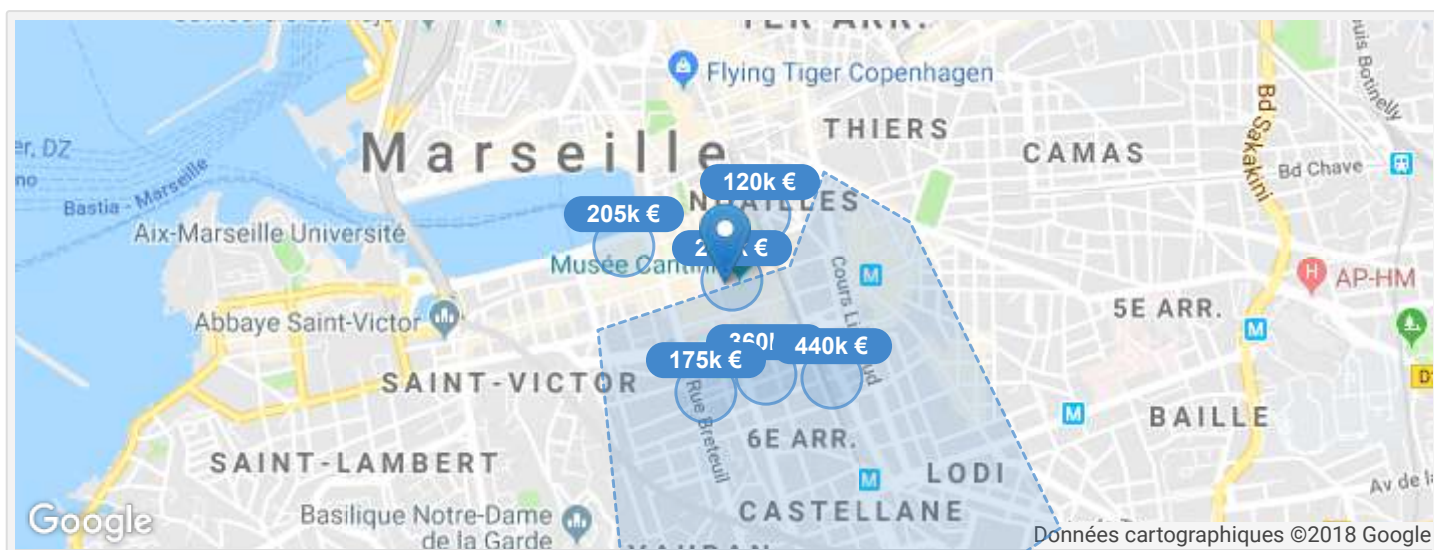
1ER ARR.
Flying Tiger Copenhagen
THIERS
Marseille
CAMAS
Bd Sakakini
Bd Chave
er, DZ
Bastia - Marseille
120k €
205k €
NOAILLES
Aix-Marseille Université
2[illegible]k €
Musée Cantini
Cours Lieutaud
AP-HM
Abbaye Saint-Victor
5E ARR.
360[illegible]
440k €
175k €
SAINT-VICTOR
Rue Breteuil
BAILLE
6E ARR.
SAINT-LAMBERT
LODI
CASTELLANE
Google
Basilique Notre-Dame de la Garde
Données cartographiques ©2018 Google